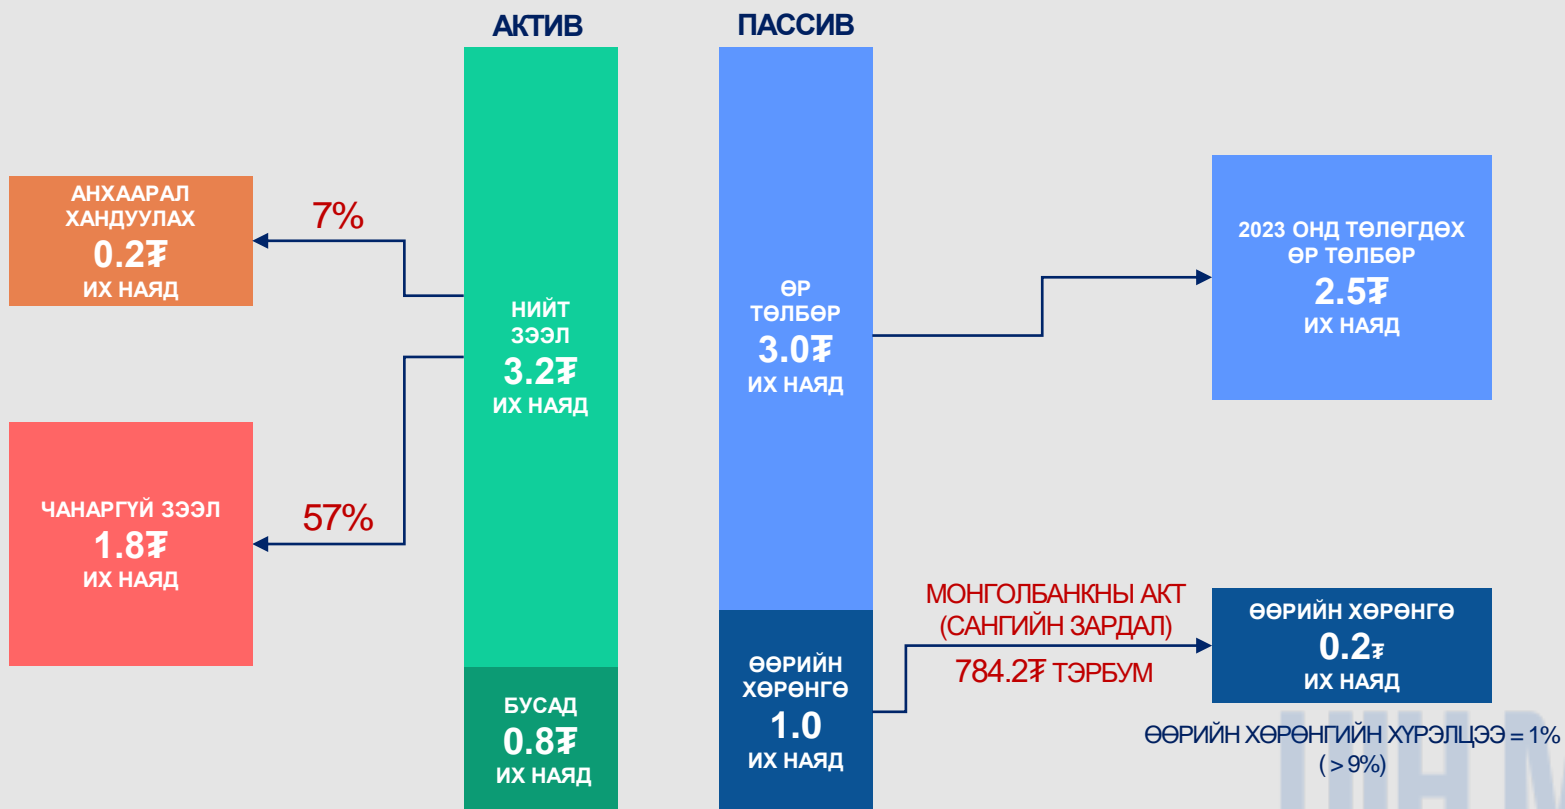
АКТИВ

ПАССИВ

АНХААРАЛ ХАНДУУЛАХ
0.2₮
ИХ НАЯД

7%

ЧАНАРГҮЙ ЗЭЭЛ
1.8₮
ИХ НАЯД

57%

НИЙТ ЗЭЭЛ
3.2₮
ИХ НАЯД

БУСАД
0.8₮
ИХ НАЯД

ӨР ТӨЛБӨР
3.0₮
ИХ НАЯД

ӨӨРИЙН ХӨРӨНГӨ
1.0
ИХ НАЯД

2023 ОНД ТӨЛӨГДӨХ ӨР ТӨЛБӨР
2.5₮
ИХ НАЯД

МОНГОЛБАНКНЫ АКТ
(САНГИЙН ЗАРДАЛ)
784.2₮ ТЭРБУМ

ӨӨРИЙН ХӨРӨНГӨ
0.2₮
ИХ НАЯД

ӨӨРИЙН ХӨРӨНГИЙН ХҮРЭЛЦЭЭ = 1%
( > 9%)